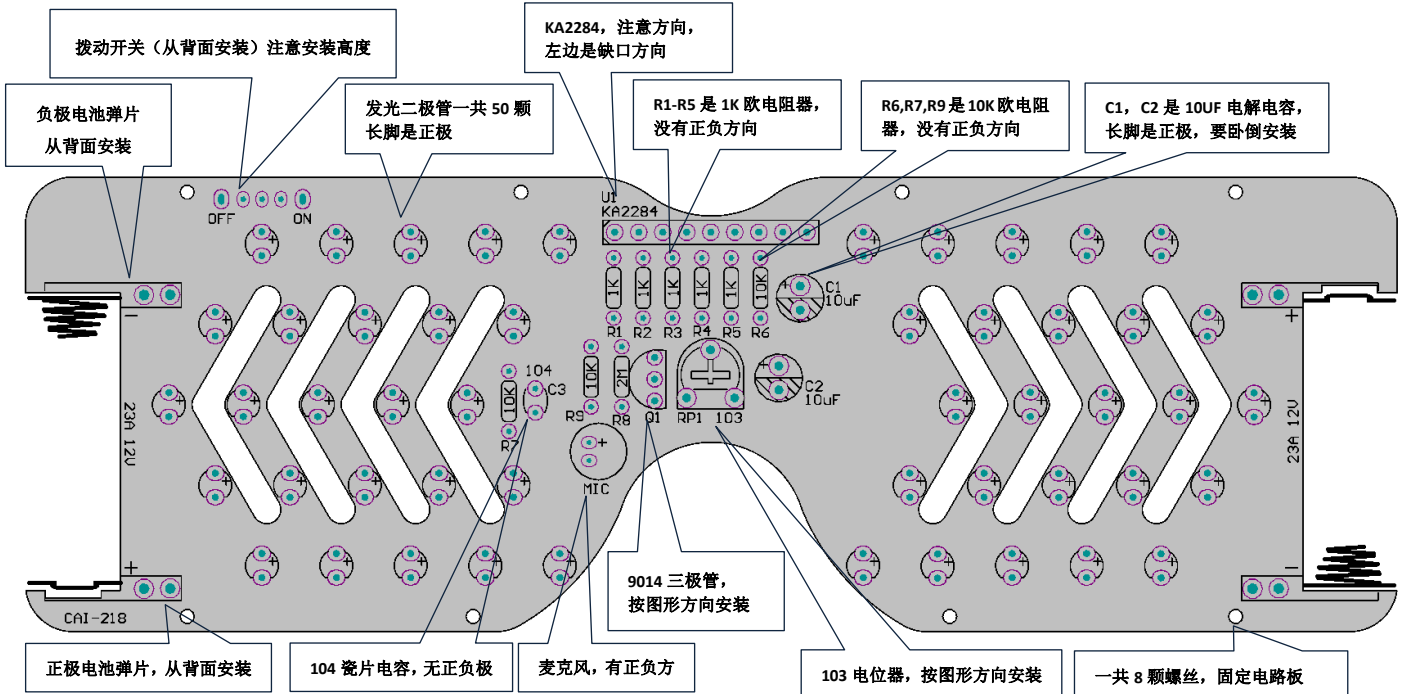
拨动开关（从背面安装）注意安装高度

KA2284，注意方向，左边是缺口方向

负极电池弹片从背面安装

发光二极管一共 50 颗长脚是正极

R1-R5 是 1K 欧电阻器，没有正负方向

R6,R7,R9 是 10K 欧电阻器，没有正负方向

C1，C2 是 10UF 电解电容，长脚是正极，要卧倒安装

OFF ON

U1
KA2284

1K 1K 1K 1K 1K 10K
R1 R2 R3 R4 R5 R6

C1
10uF

10K 2M
R9 R8 Q1 RP1 103

C2
10uF

104
C3
10K
R7

MIC

23A 12V

23A 12V

CAI-218

9014 三极管，按图形方向安装

正极电池弹片，从背面安装

104 瓷片电容，无正负极

麦克风，有正负方

103 电位器，按图形方向安装

一共 8 颗螺丝，固定电路板